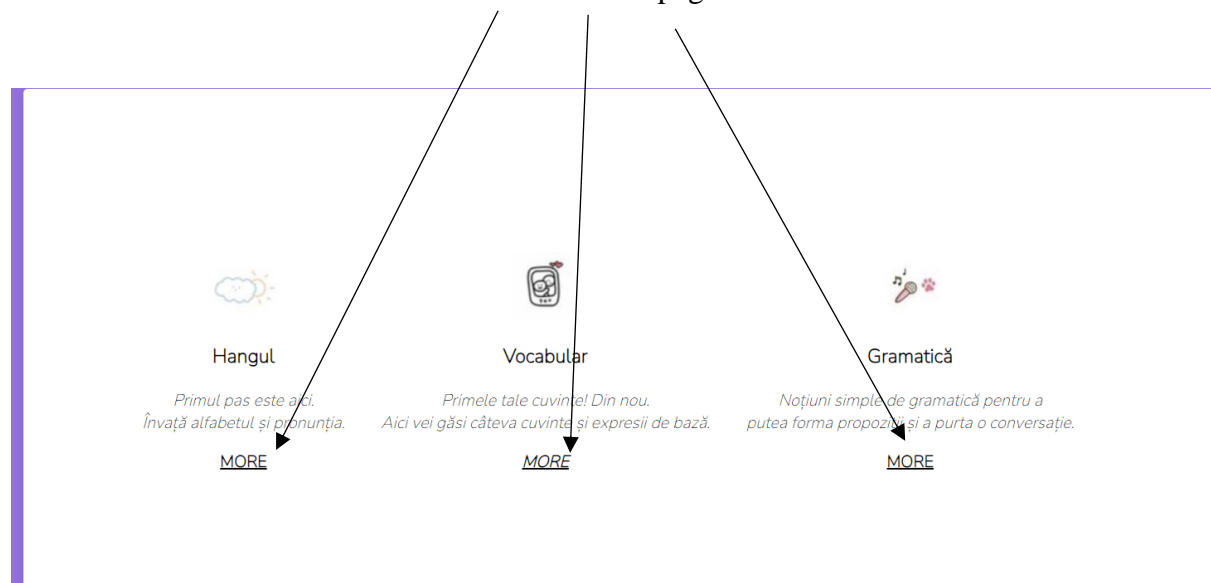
pg

Hangul

Primul pas este aici.
Învață alfabetul și pronunția.

MORE

Vocabular

Primele tale cuvinte! Din nou.
Aici vei găsi câteva cuvinte și expresii de bază.

MORE

Gramatică

Noțiuni simple de gramatică pentru a
putea forma propoziții și a purta o conversație.

MORE